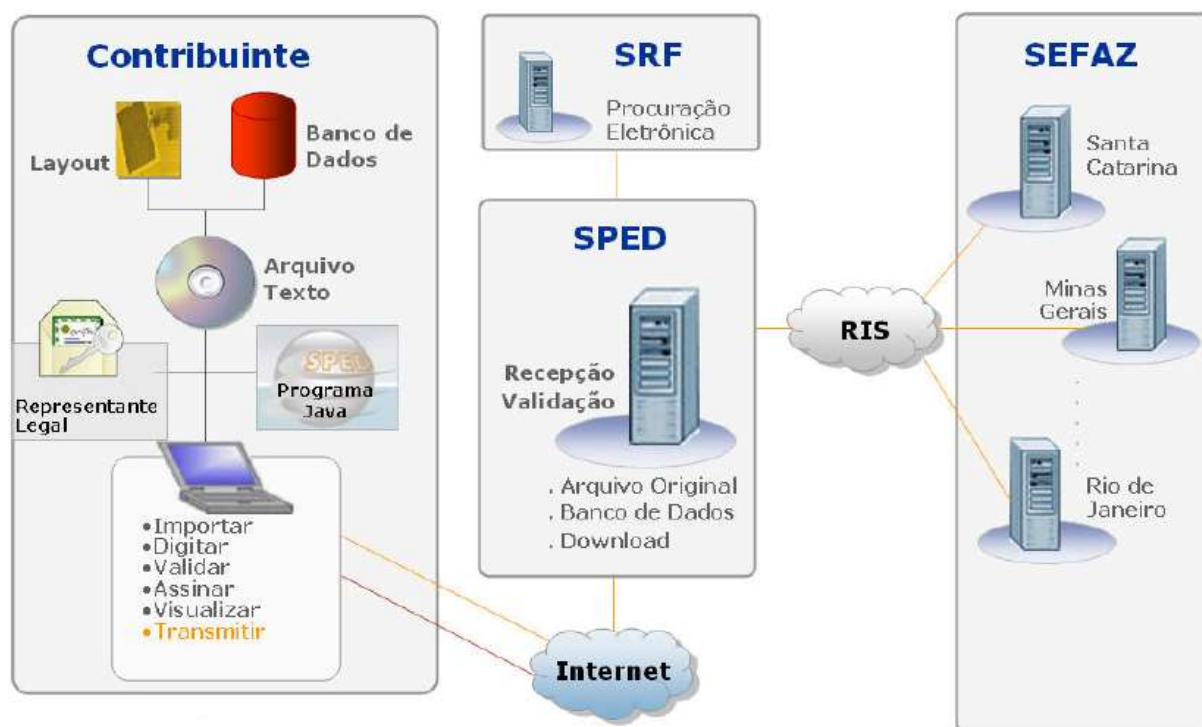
Contribuinte

Layout

Banco de Dados

Arquivo Texto

SPED

Programa Java

Representante Legal

•Importar
•Digitar
•Validar
•Assinar
•Visualizar
•Transmitir

SRF

Procuração Eletrônica

SPED

Recepção Validação

. Arquivo Original
. Banco de Dados
. Download

RIS

Internet

SEFAZ

Santa Catarina

Minas Gerais

Rio de Janeiro